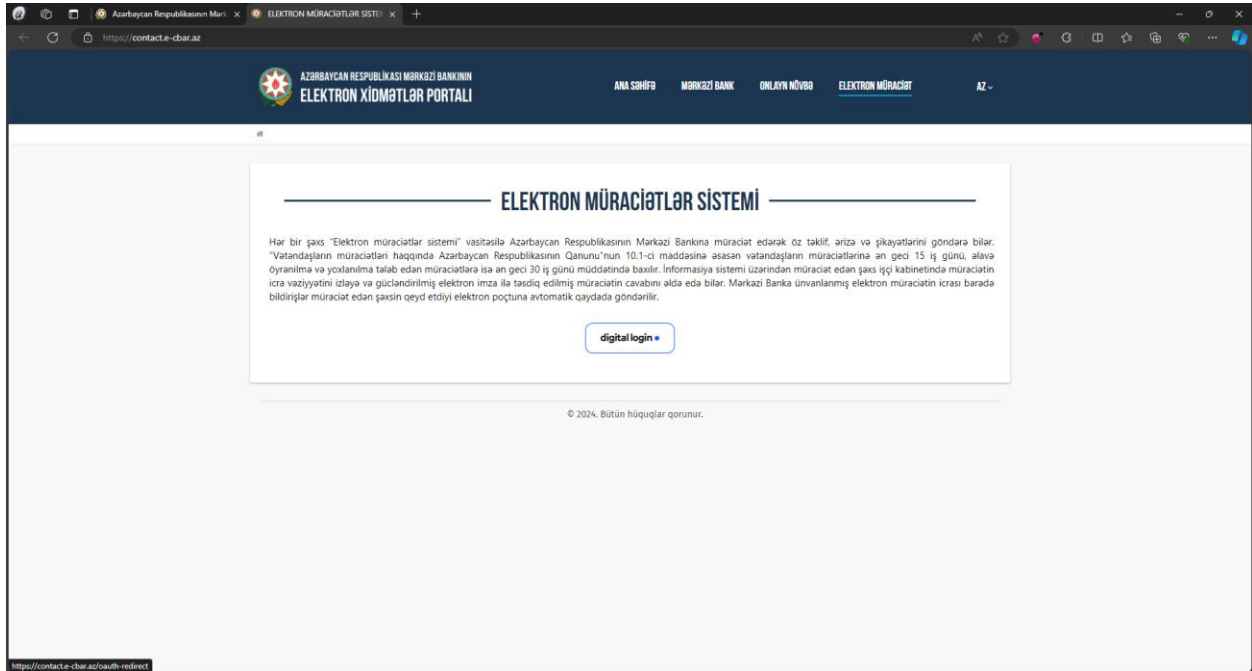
Azərbaycan Respublikasının Mərk ×
ELEKTRON MÜRACİƏTLƏR SİSTE ×
https://contact.e-cbar.az

AZƏRBAYCAN RESPUBLİKASI MƏRKƏZİ BANKININ
ELEKTRON XİDMƏTLƏR PORTALI

ANA SƏHİFƏ
MƏRKƏZİ BANK
ONLAYN NÖVBƏ
ELEKTRON MÜRACİƏT
AZ

ELEKTRON MÜRACİƏTLƏR SİSTEMİ

Hər bir şəxs "Elektron müraciətlər sistemi" vasitəsilə Azərbaycan Respublikasının Mərkəzi Bankına müraciət edərək öz təklif, ərizə və şikayətlərini göndərə bilər. "Vətəndaşların müraciətləri haqqında Azərbaycan Respublikasının Qanunu"nun 10.1-ci maddəsinə əsasən vətəndaşların müraciətlərinə ən geci 15 iş günü, əlavə öyrənilmə və yoxlanılma tələb edən müraciətlərə isə ən geci 30 iş günü müddətində baxılır. İnformasiya sistemi üzərindən müraciət edən şəxs işçi kabinetində müraciətin icra vəziyyətini izləyə və gücləndirilmiş elektron imza ilə təsdiq edilmiş müraciətin cavabını əldə edə bilər. Mərkəzi Banka ünvanlanmış elektron müraciətin icrası barədə bildirişlar müraciət edən şəxsin qeyd etdiyi elektron poçtuna avtomatik qaydada göndərilir.

digital login

© 2024. Bütün hüquqlar qorunur.

https://contact.e-cbar.az/oauth-redirect